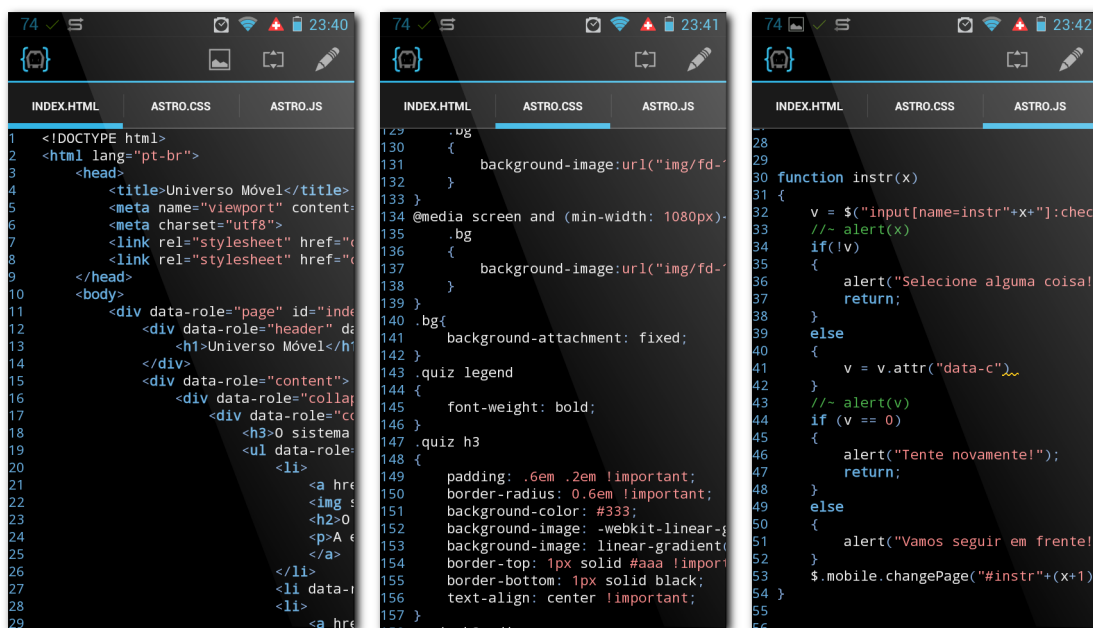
74 23:40

INDEX.HTML ASTRO.CSS ASTRO.JS

1 <!DOCTYPE html>
2 <html lang="pt-br">
3 <head>
4 <title>Universo Móvel</title>
5 <meta name="viewport" content=
6 <meta charset="utf8">
7 <link rel="stylesheet" href="
8 <link rel="stylesheet" href="
9 </head>
10 <body>
11 <div data-role="page" id="inde
12 <div data-role="header" da
13 <h1>Universo Móvel</h1
14 </div>
15 <div data-role="content">
16 <div data-role="collap
17 <div data-role="co
18 <h3>O sistema
19 <ul data-role=
20 <li>
21 <a hre
22 <img s
23 <h2>O
24 <p>A e
25 </a>
26 </li>
27 <li data-r
28 <li>
29 <a hre

74 23:41

INDEX.HTML ASTRO.CSS ASTRO.JS

129 .bg
130 {
131 background-image:url("img/fd-
132 }
133 }
134 @media screen and (min-width: 1080px)
135 .bg
136 {
137 background-image:url("img/fd-
138 }
139 }
140 .bg{
141 background-attachment: fixed;
142 }
143 .quiz legend
144 {
145 font-weight: bold;
146 }
147 .quiz h3
148 {
149 padding: .6em .2em !important;
150 border-radius: 0.6em !important;
151 background-color: #333;
152 background-image: -webkit-linear-
153 background-image: linear-gradient(
154 border-top: 1px solid #aaa !import
155 border-bottom: 1px solid black;
156 text-align: center !important;
157 }

74 23:42

INDEX.HTML ASTRO.CSS ASTRO.JS

28
29
30 function instr(x)
31 {
32 v = $("input[name=instr"+x+"]:chec
33 //~ alert(x)
34 if(!v)
35 {
36 alert("Selecione alguma coisa!
37 return;
38 }
39 else
40 {
41 v = v.attr("data-c")
42 }
43 //~ alert(v)
44 if (v == 0)
45 {
46 alert("Tente novamente!");
47 return;
48 }
49 else
50 {
51 alert("Vamos seguir em frente!
52 }
53 $.mobile.changePage("#instr"+(x+1)
54 }
55